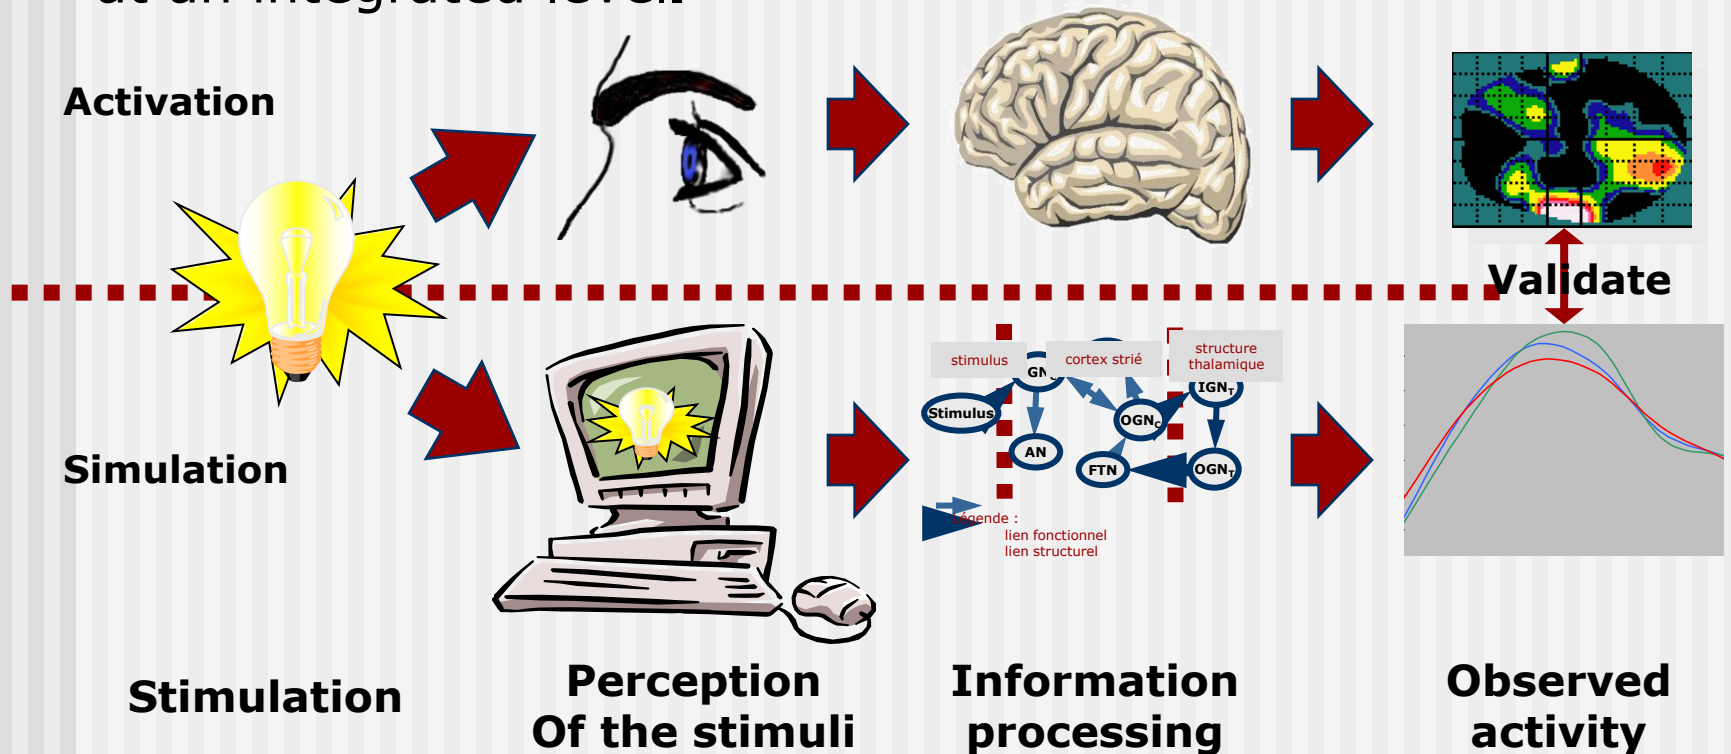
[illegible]

Activation

Validate

stimulus

cortex strié

structure thalamique

GN

Stimulus

AN

OGN$_C$

IGN$_T$

FTN

OGN$_T$

Légende :

lien fonctionnel

lien structurel

Simulation

Stimulation

Perception Of the stimuli

Information processing

Observed activity